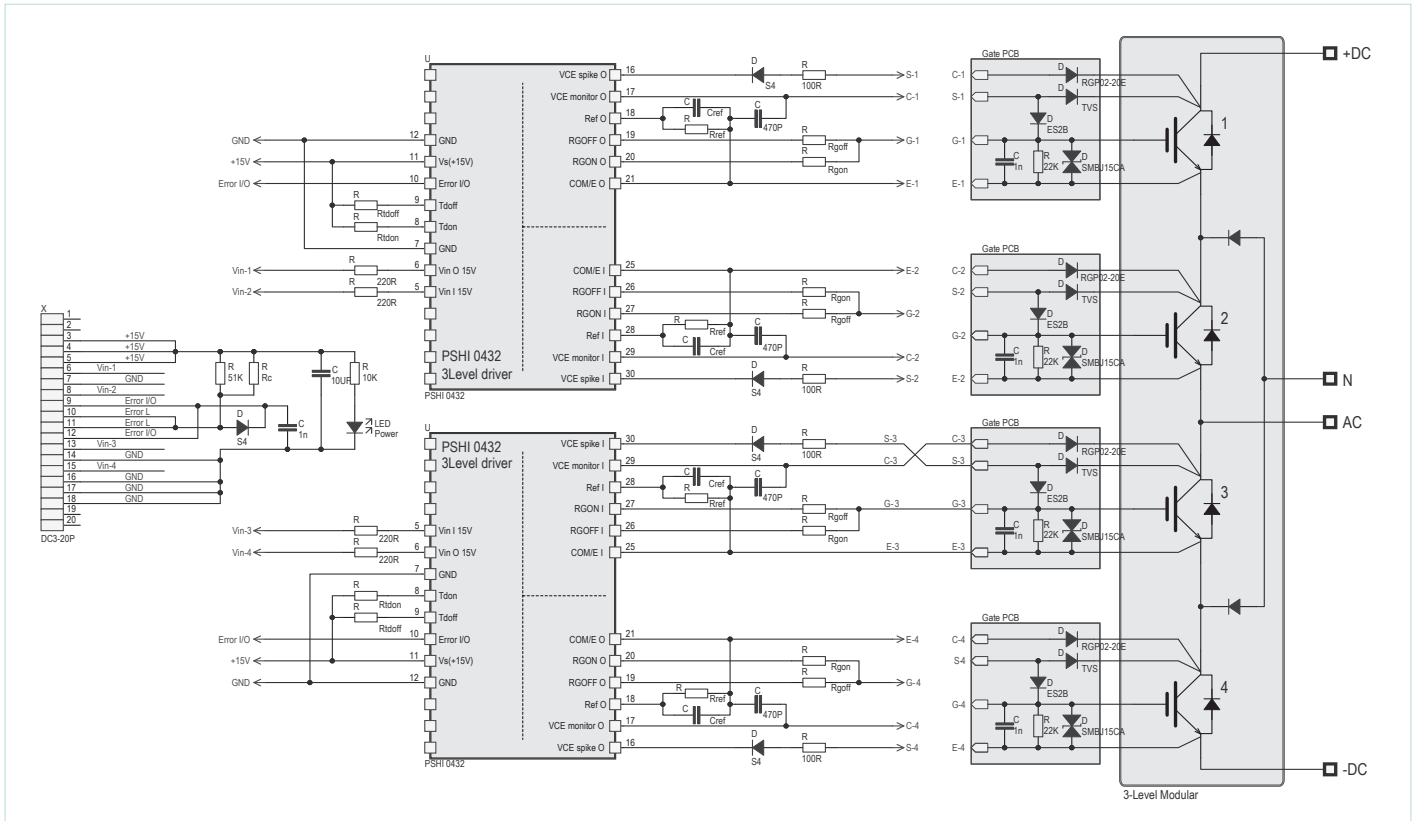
U
VCE spike O 16
VCE monitor O 17
Ref O 18
RGOFF O 19
RGON O 20
COM/E O 21
12 GND
11 Vs(+15V)
10 Error I/O
9 Tdoff
8 Tdon
7 GND
6 Vin O 15V
5 Vin I 15V
COM/E I 25
RGOFF I 26
RGON I 27
Ref I 28
VCE monitor I 29
VCE spike I 30
PSHI 0432
3Level driver
PSHI 0432

GND
+15V
Error I/O
R Rtdoff
R Rtdon
Vin-1 R 220R
Vin-2 R 220R

D S4 R 100R S-1
C-1
C Cref C 470P
R Rref
R Rgoff G-1
R Rgon
E-1
E-2
R Rgon
R Rgoff G-2
R Rref C 470P
C Cref
C-2
D S4 R 100R S-2

Gate PCB
C-1 D RGP02-20E
S-1 D TVS
D ES2B
G-1 C 1n R 22K D SMBJ15CA
E-1
1

Gate PCB
C-2 D RGP02-20E
S-2 D TVS
D ES2B
G-2 C 1n R 22K D SMBJ15CA
E-2
2

X
1
2
3 +15V
4 +15V
5 +15V
6 Vin-1
7 GND
8 Vin-2
9 Error I/O
10 Error L
11 Error L
12 Error I/O
13 Vin-3
14 GND
15 Vin-4
16 GND
17 GND
18 GND
19
20
DC3-20P
R 51K R Rc C 10UF R 10K
D S4 C 1n LED Power

U
PSHI 0432
3Level driver
VCE spike I 30
VCE monitor I 29
Ref I 28
RGON I 27
RGOFF I 26
COM/E I 25
5 Vin I 15V
6 Vin O 15V
7 GND
8 Tdon
9 Tdoff
10 Error I/O
11 Vs(+15V)
12 GND
COM/E O 21
RGON O 20
RGOFF O 19
Ref O 18
VCE monitor O 17
VCE spike O 16
PSHI 0432

Vin-3 R 220R
Vin-4 R 220R
R Rtdon
R Rtdoff
Error I/O
+15V
GND

D S4 R 100R S-3
C-3
C Cref C 470P
R Rref
R Rgoff G-3
R Rgon
E-3
E-4
R Rgon
R Rgoff G-4
R Rref C 470P
C Cref
C-4
D S4 R 100R S-4

Gate PCB
C-3 D RGP02-20E
S-3 D TVS
D ES2B
G-3 C 1n R 22K D SMBJ15CA
E-3
3

Gate PCB
C-4 D RGP02-20E
S4 D TVS
D ES2B
G-4 C 1n R 22K D SMBJ15CA
E-4
4

+DC
N
AC
-DC
3-Level Modular